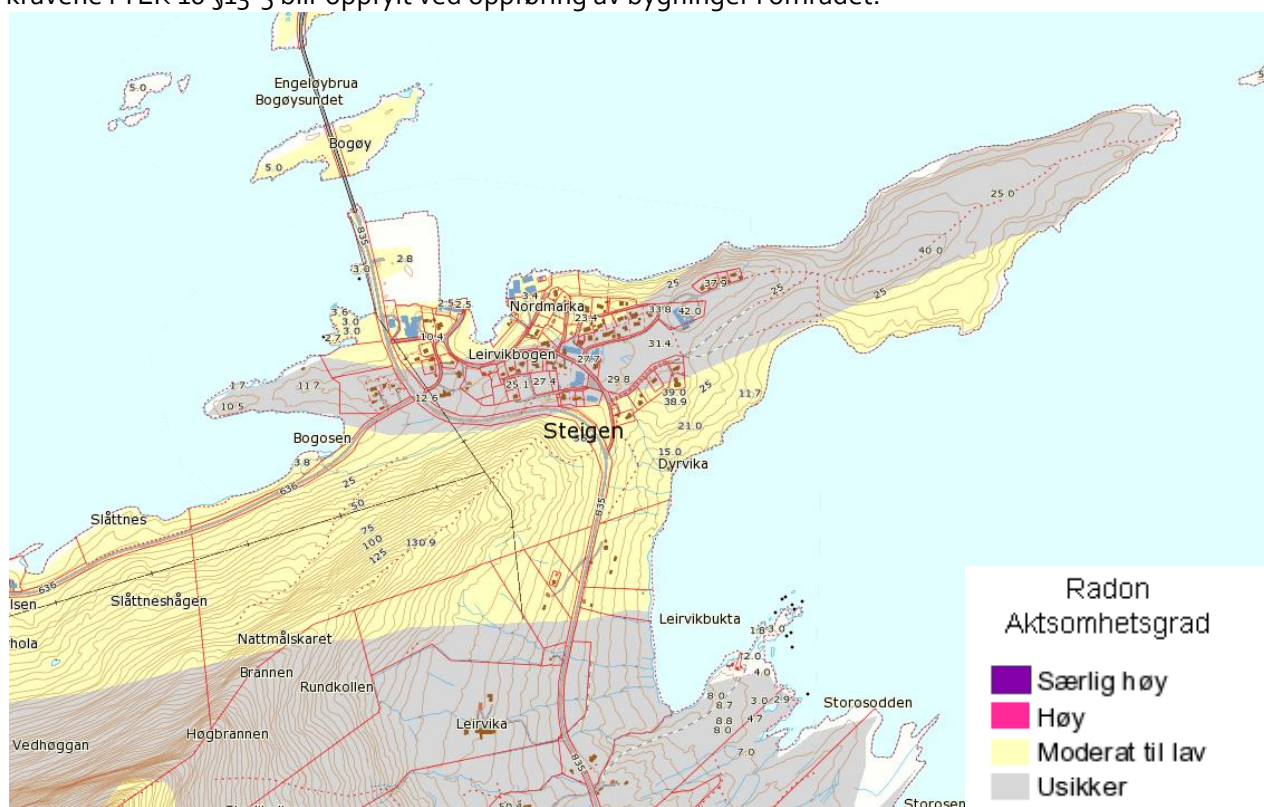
kravene i TEK 10 §13-5 blir oppfylt ved oppføring av bygninger i området.

Engeløybrua
Bogøysundet
5.0
Bogøy
5.0
835
2.8
3.0
3.6
3.0
3.0
2.7
2.5
2.5
3.4
Nordmarka
23.4
33.8
42.0
37.9
25
25
25
10.4
Leirvikbogen
27.7
31.4
29.8
25.1
27.4
39.0
38.9
25
11.7
11.7
1.7
10.5
12.6
Steigen
21.0
15.0
Dyrvika
Bogosen
3.8
636
25
50
75
100
125
130.9
835
Slåttnes
636
Isen
Slåttneshågen
hola
Nattmålskaret
Brannen
Rundkollen
Leirvika
Vedhøggan
Høgbrannen
Leirvikbukta
18.0
12.0
4.0
8.0
8.7
3.0
2.9
8.8
8.0
4.7
7.0
Storosodden
Storosen
835
25.0
40.0

Radon
Aktsomhetsgrad
Særlig høy
Høy
Moderat til lav
Usikker